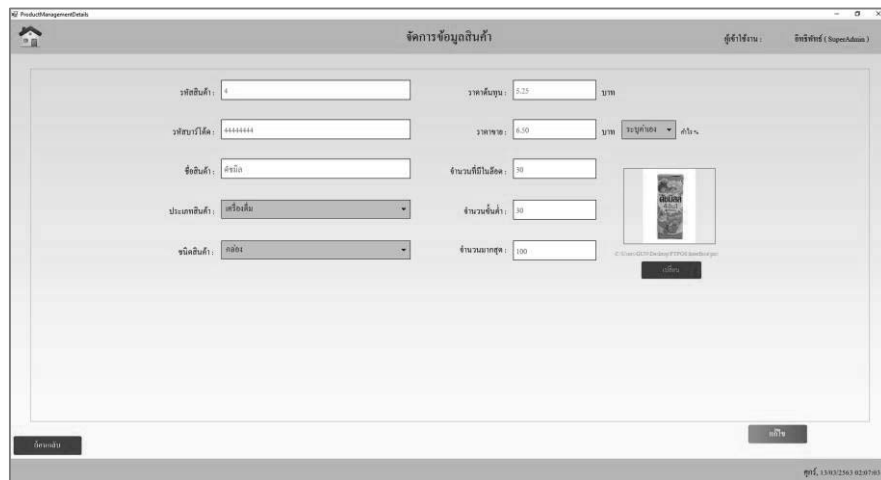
ProductManagementDetails

จัดการข้อมูลสินค้า

ผู้ใช้งาน : อิทธิพัทธ์ ( SuperAdmin )

รหัสสินค้า : 4

ราคาต้นทุน : 5.25 บาท

รหัสบาร์โค้ด : 44444444

ราคาขาย : 6.50 บาท ระบุค่าเอง กำไร%

ชื่อสินค้า : ดัชมิ้ล

จำนวนที่มีในสต็อค : 30

ประเภทสินค้า : เครื่องดื่ม

จำนวนขั้นต่ำ : 30

ชนิดสินค้า : กล่อง

จำนวนมากสุด : 100

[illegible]

เปลี่ยน

ย้อนกลับ

แก้ไข

ศุกร์, 13/03/2563 02:07:03